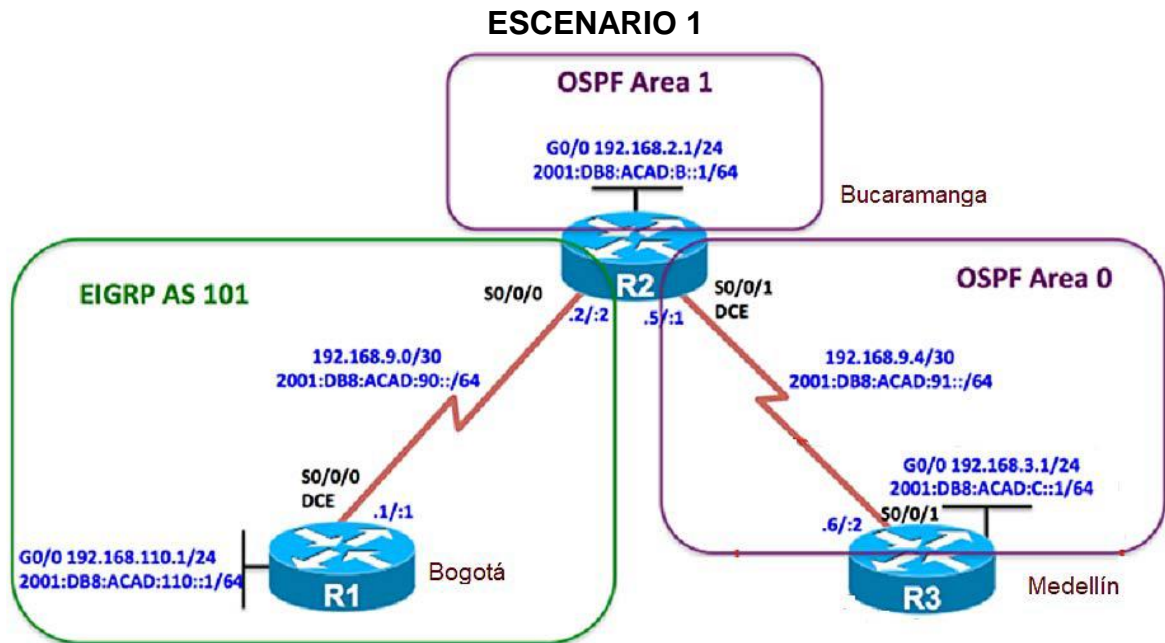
ESCENARIO 1

OSPF Area 1

G0/0 192.168.2.1/24
2001:DB8:ACAD:B::1/64

Bucaramanga

EIGRP AS 101

S0/0/0

R2

S0/0/1
DCE

OSPF Area 0

.2/:2

.5/:1

192.168.9.0/30
2001:DB8:ACAD:90::/64

192.168.9.4/30
2001:DB8:ACAD:91::/64

G0/0 192.168.3.1/24
2001:DB8:ACAD:C::1/64

S0/0/0
DCE

.1/:1

.6/:2

S0/0/1

G0/0 192.168.110.1/24
2001:DB8:ACAD:110::1/64

R1

Bogotá

R3

Medellín